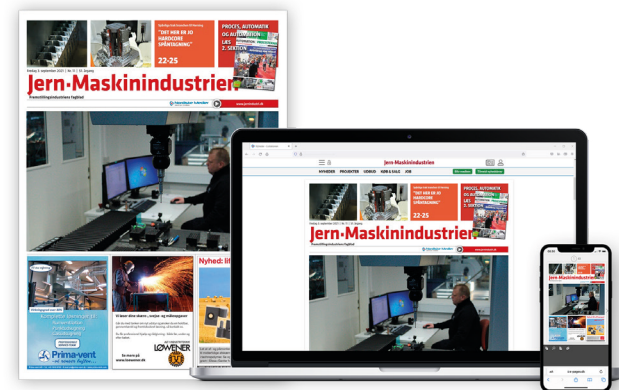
"DET HER ER JO HARDCORE SPÅNTAGNING"

22-25

PROCES, AUTOMATIK OG AUTOMATION

LÆS 2. SEKTION

Jern·Maskinindustrien

Fremstillingsindustriens fagblad

www.jernindustri.dk

Nyhed: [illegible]

Prima-vent

LØWENER

www.loewener.dk

Jern·Maskinindustrien

NYHEDER PROJEKTER VIDEO KØB & SALG JOB

"DET HER ER JO HARDCORE SPÅNTAGNING"

22-25

PROCES, AUTOMATIK OG AUTOMATION

LÆS 2. SEKTION

Jern·Maskinindustrien

Fremstillingsindustriens fagblad